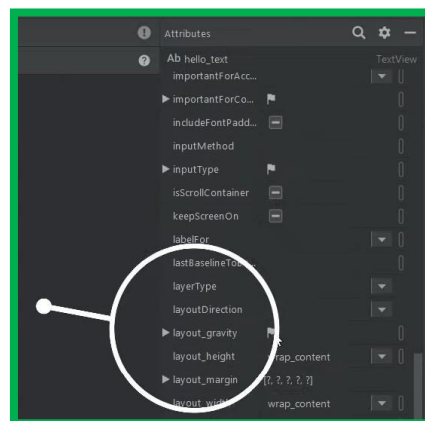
Attributes

Ab hello_text

TextView

importantForAcc...

▶ importantForCo...

includeFontPadd...

inputMethod

▶ inputType

isScrollContainer

keepScreenOn

labelFor

lastBaselineTo...

layerType

layoutDirection

▶ layout_gravity

layout_height wrap_content

▶ layout_margin [?, ?, ?, ?, ?]

layout_width wrap_content